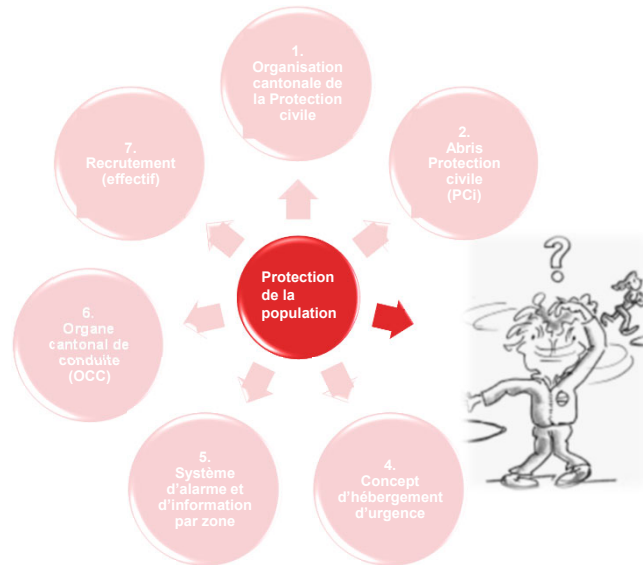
Protection de la population

1. Organisation cantonale de la Protection civile

2. Abris Protection civile (PCi)

4. Concept d'hébergement d'urgence

5. Système d'alarme et d'information par zone

6. Organe cantonal de conduite (OCC)

7. Recrutement (effectif)

?